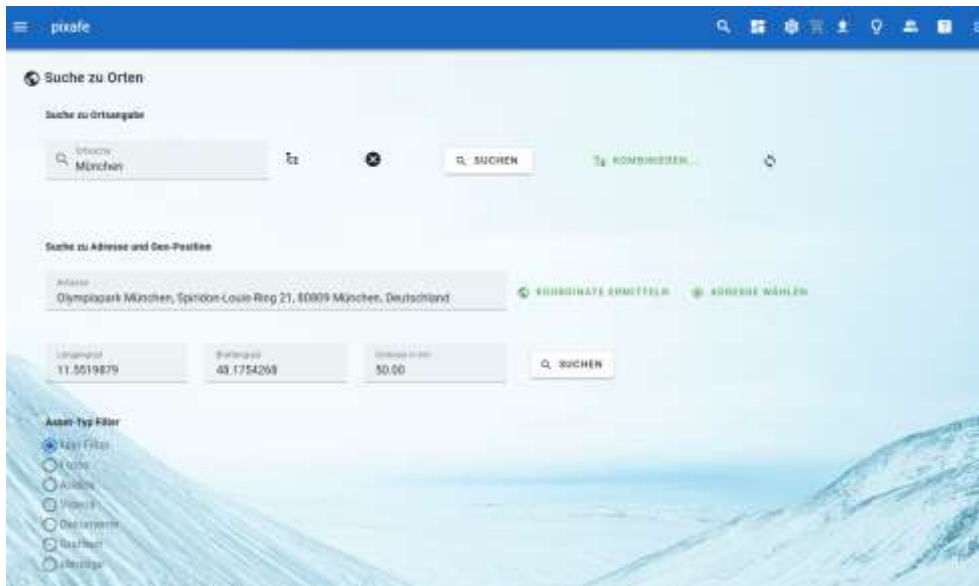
pixafe

Suche zu Orten

Suche zu Ortsangabe

Ortssuche
München

SUCHEN

KOMBINIEREN...

Suche zu Adresse und Geo-Position

Adresse
Olympiapark München, Spiridon-Louis-Ring 21, 80809 München, Deutschland

KOORDINATE ERMITTELN

ADRESSE WÄHLEN

Längengrad
11.5519879

Breitengrad
48.1754268

Umkreis in km
50.00

SUCHEN

Asset-Typ Filter

Kein Filter
Fotos
Audios
Videos
Dokumente
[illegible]
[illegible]